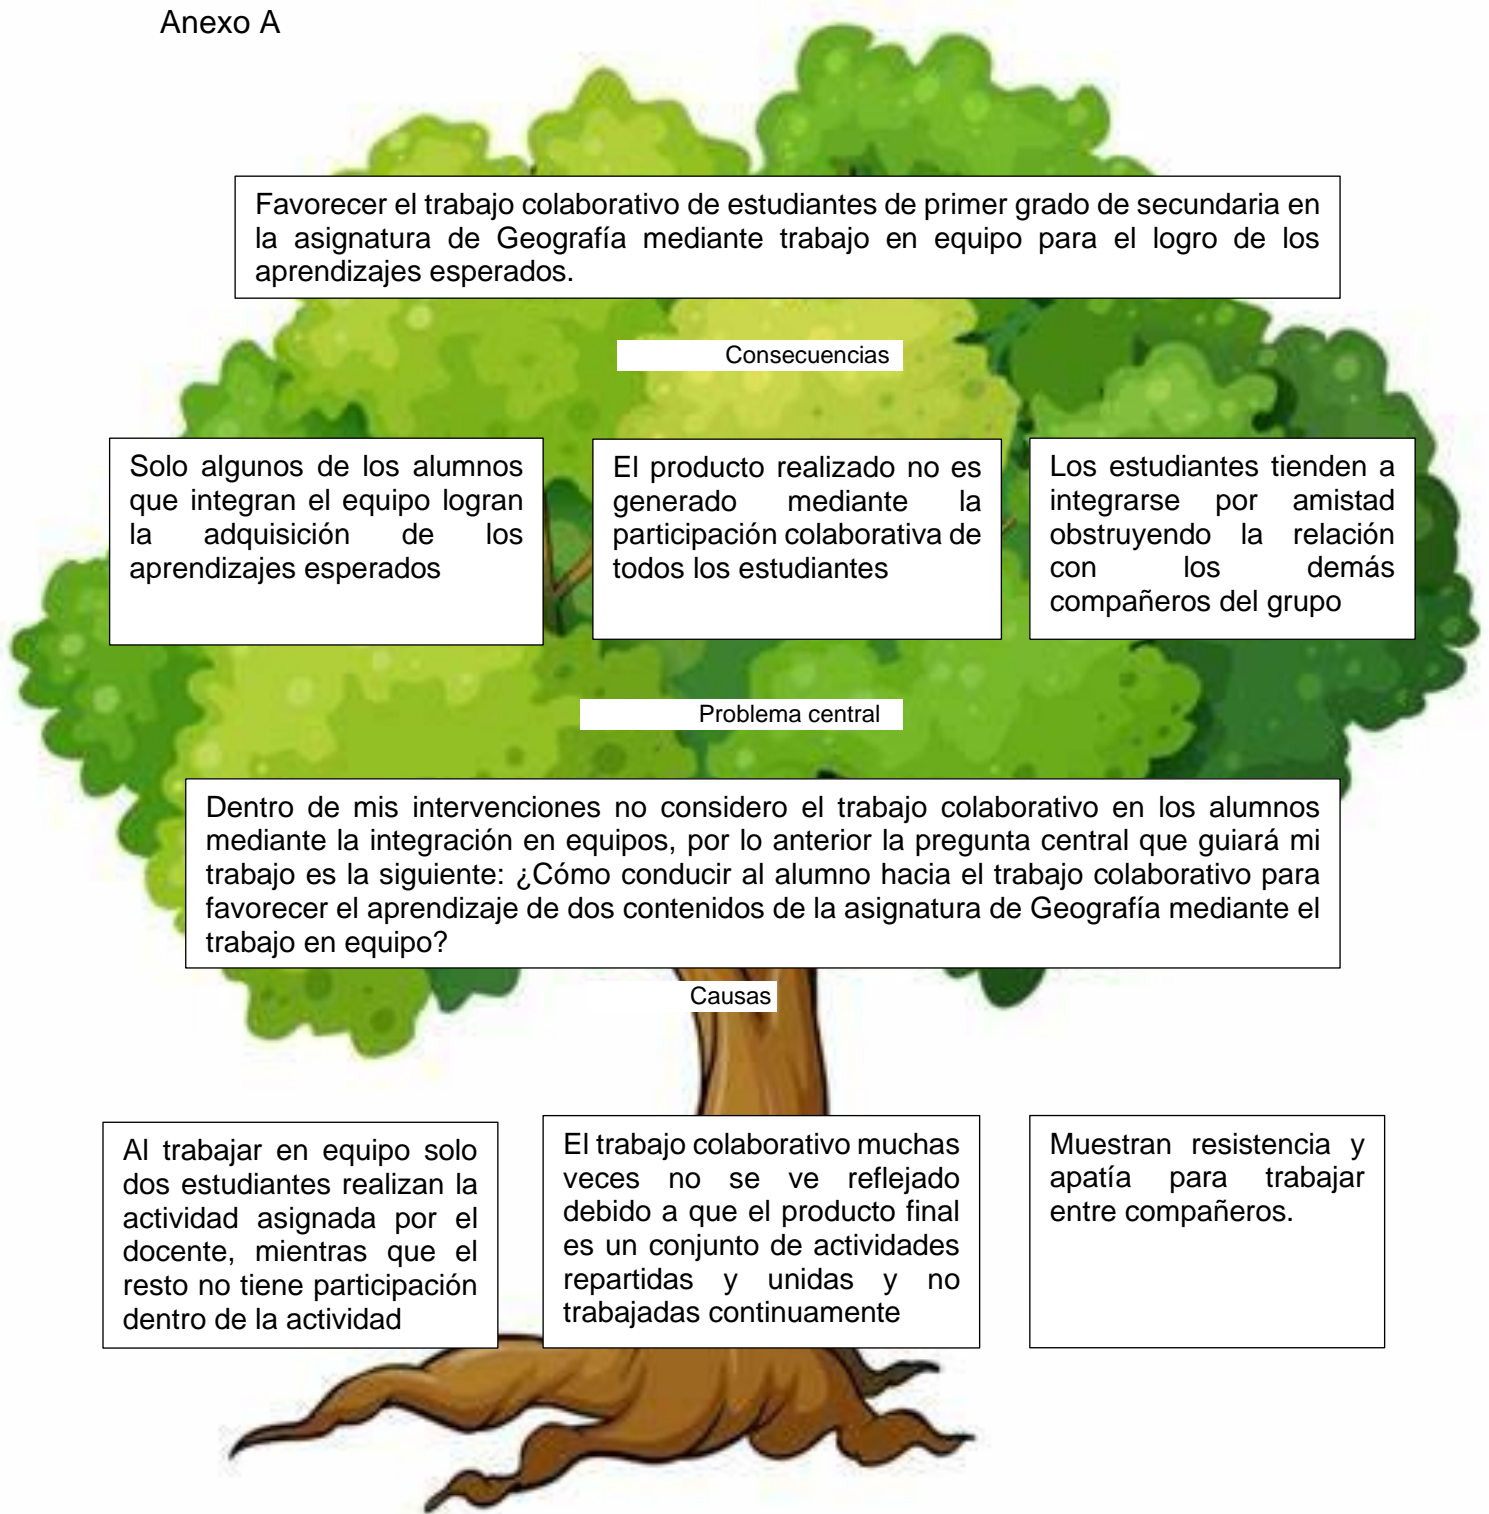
Anexo A

Favorecer el trabajo colaborativo de estudiantes de primer grado de secundaria en la asignatura de Geografía mediante trabajo en equipo para el logro de los aprendizajes esperados.

Consecuencias

Solo algunos de los alumnos que integran el equipo logran la adquisición de los aprendizajes esperados

El producto realizado no es generado mediante la participación colaborativa de todos los estudiantes

Los estudiantes tienden a integrarse por amistad obstruyendo la relación con los demás compañeros del grupo

Problema central

Dentro de mis intervenciones no considero el trabajo colaborativo en los alumnos mediante la integración en equipos, por lo anterior la pregunta central que guiará mi trabajo es la siguiente: ¿Cómo conducir al alumno hacia el trabajo colaborativo para favorecer el aprendizaje de dos contenidos de la asignatura de Geografía mediante el trabajo en equipo?

Causas

Al trabajar en equipo solo dos estudiantes realizan la actividad asignada por el docente, mientras que el resto no tiene participación dentro de la actividad

El trabajo colaborativo muchas veces no se ve reflejado debido a que el producto final es un conjunto de actividades repartidas y unidas y no trabajadas continuamente

Muestran resistencia y apatía para trabajar entre compañeros.